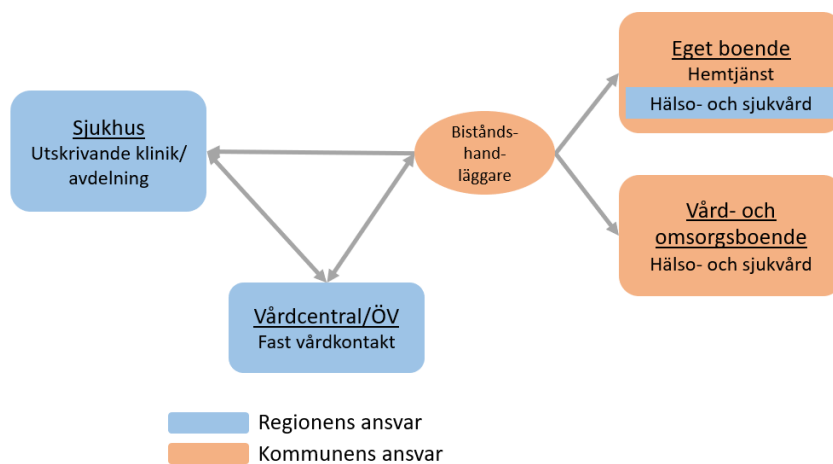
Sjukhus
Utskrivande klinik/avdelning

Biståndshandläggare

Eget boende
Hemtjänst
Hälso- och sjukvård

Vård- och omsorgsboende
Hälso- och sjukvård

Vårdcentral/ÖV
Fast vårdkontakt

Regionens ansvar
Kommunens ansvar